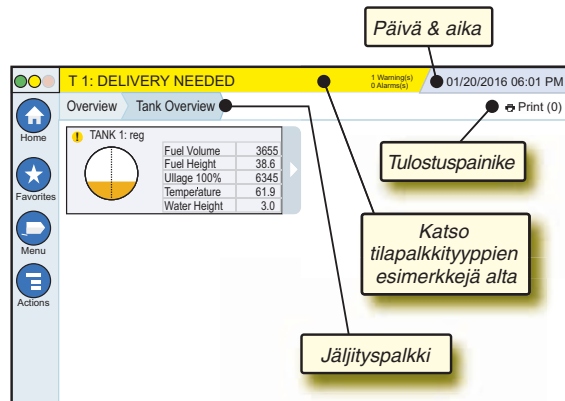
Päivä & aika

T 1: DELIVERY NEEDED

1 Warning(s)
0 Alarm(s)

01/20/2016 06:01 PM

Home

Favorites

Menu

Actions

Overview

Tank Overview

Print (0)

TANK 1: reg

| Fuel Volume | 3655 |
|---|---|
| Fuel Height | 38.6 |
| Ullage 100% | 6345 |
| Temperature | 61.9 |
| Water Height | 3.0 |

Tulostuspainike

Katso tilapalkkityyppien esimerkkejä alta

Jäljityspalkki